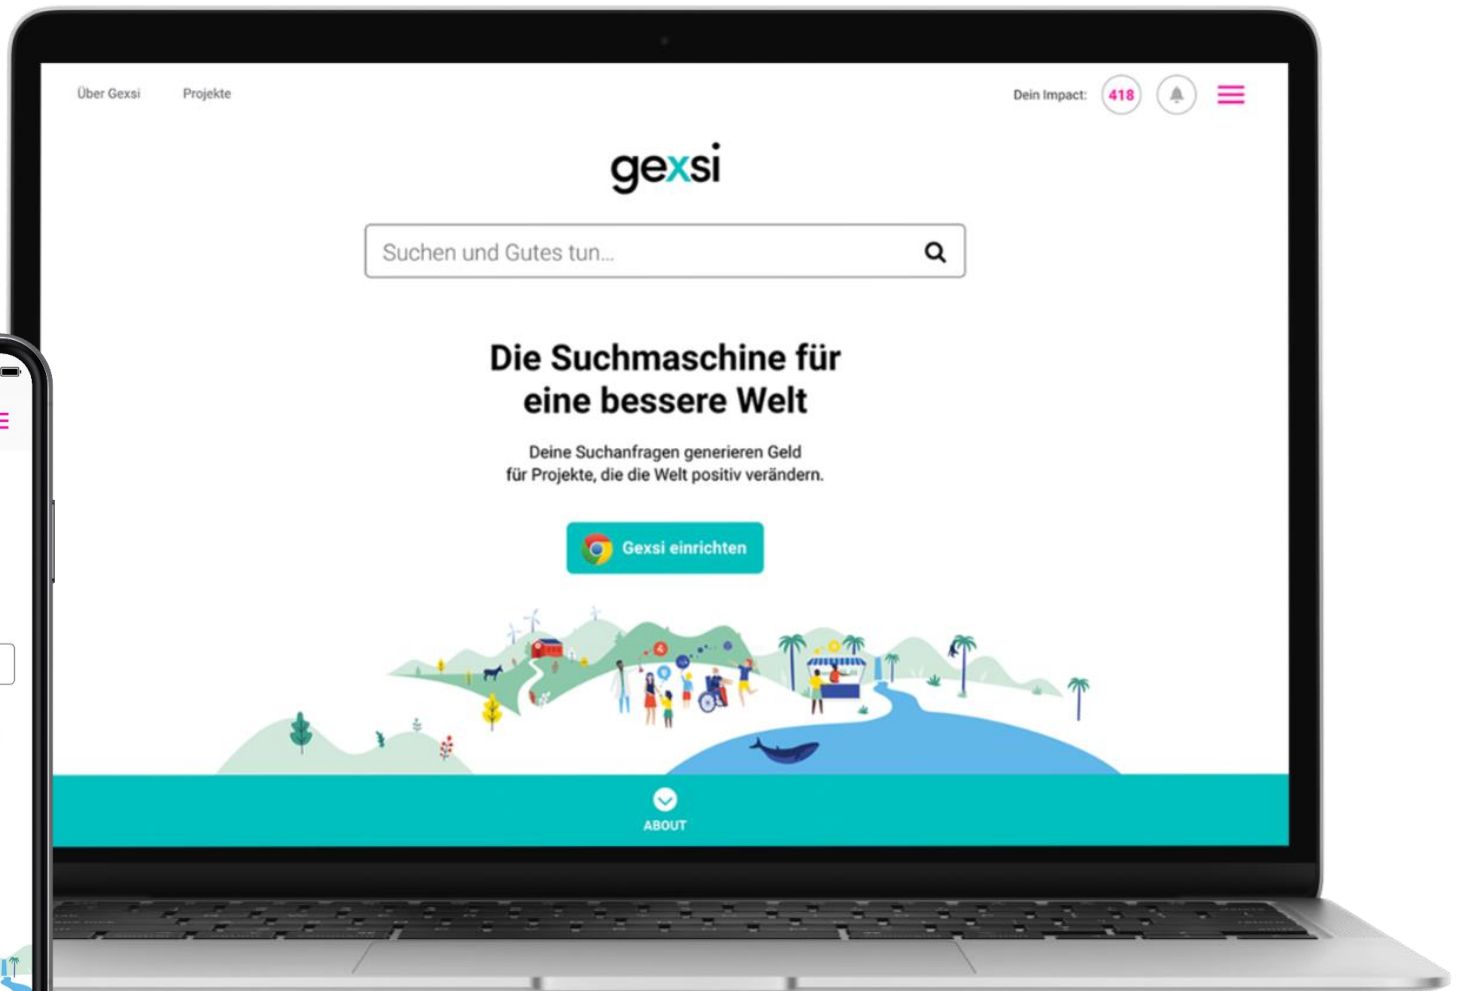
Über Gexsi Projekte

Dein Impact: 418

gexsi

Suchen und Gutes tun...

Die Suchmaschine für eine bessere Welt

Deine Suchanfragen generieren Geld für Projekte, die die Welt positiv verändern.

Gexsi einrichten

ABOUT